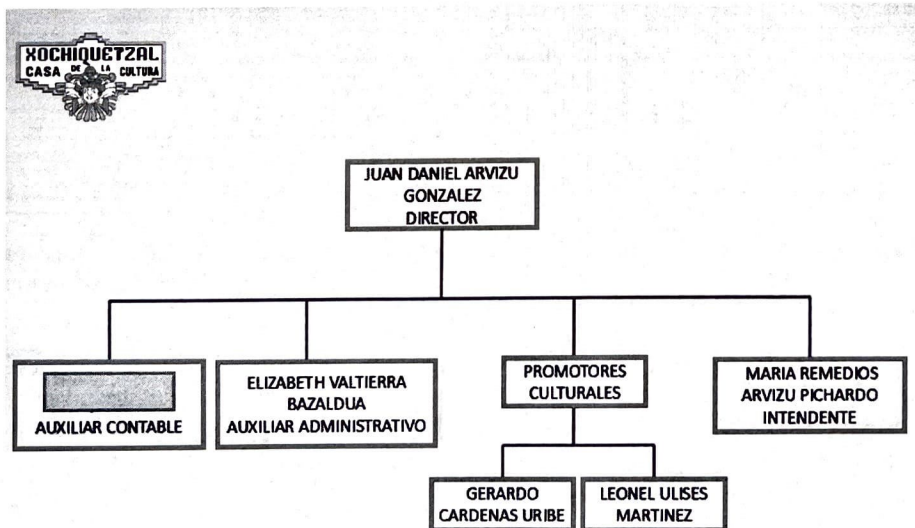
XOCHIQUETZAL
CASA DE LA CULTURA

JUAN DANIEL ARVIZU GONZALEZ
DIRECTOR

AUXILIAR CONTABLE

ELIZABETH VALTIERRA BAZALDUA
AUXILIAR ADMINISTRATIVO

PROMOTORES CULTURALES

MARIA REMEDIOS ARVIZU PICHARDO
INTENDENTE

GERARDO CARDENAS URIBE

LEONEL ULISES MARTINEZ